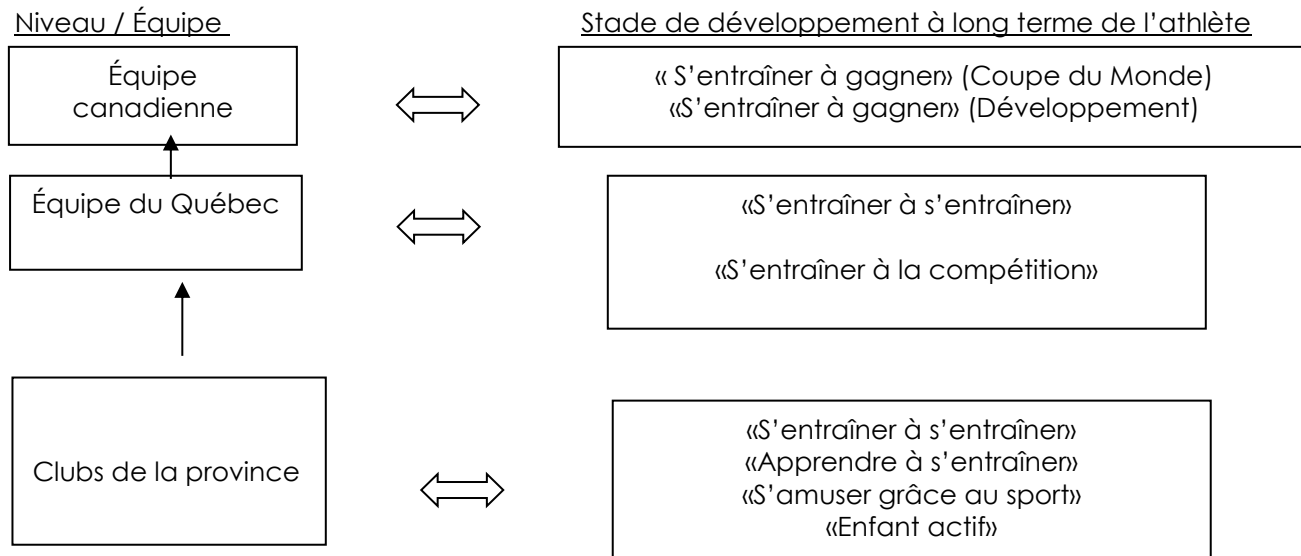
Niveau / Équipe

Stade de développement à long terme de l'athlète

Équipe canadienne

« S'entraîner à gagner» (Coupe du Monde)
«S'entraîner à gagner» (Développement)

Équipe du Québec

«S'entraîner à s'entraîner»

«S'entraîner à la compétition»

Clubs de la province

«S'entraîner à s'entraîner»
«Apprendre à s'entraîner»
«S'amuser grâce au sport»
«Enfant actif»